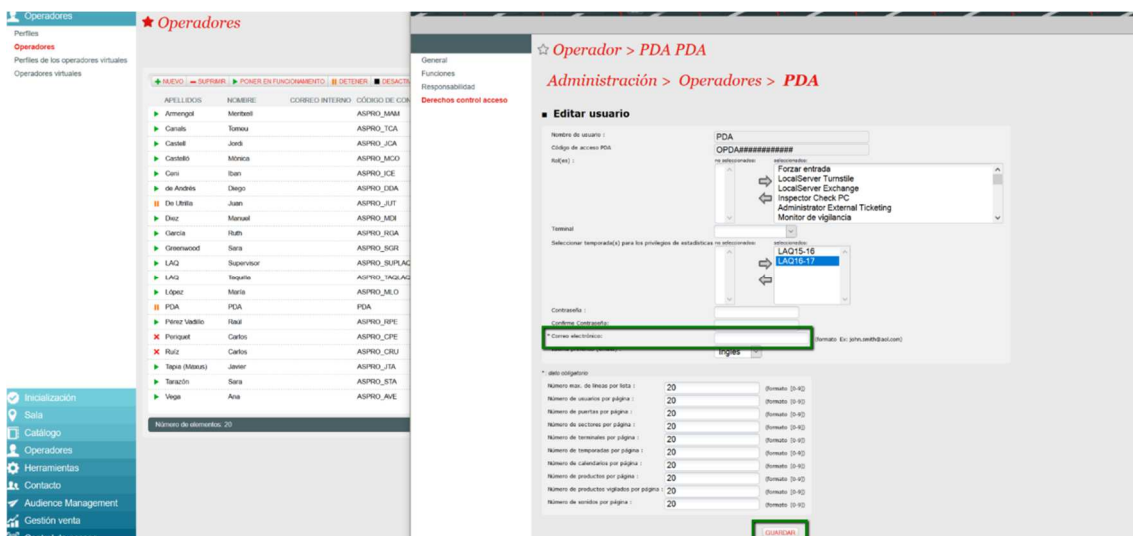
Operadores
Perfiles
Operadores
Perfiles de los operadores virtuales
Operadores virtuales

★ Operadores

+ NUEVO | — SUPRIMIR | ▶ PONER EN FUNCIONAMIENTO | II DETENER | ■ DESACTI

| APELLIDOS | NOMBRE | CORREO INTERNO | CÓDIGO DE CON |
|---|---|---|---|
| Armengol | Meritxell | | ASPRO_MAM |
| Canals | Tomeu | | ASPRO_TCA |
| Castell | Jordi | | ASPRO_JCA |
| Castelló | Mònica | | ASPRO_MCO |
| Ceni | Iban | | ASPRO_ICE |
| de Andrés | Diego | | ASPRO_DDA |
| De Utrilla | Juan | | ASPRO_JUT |
| Diez | Manuel | | ASPRO_MDI |
| Garcia | Ruth | | ASPRO_RGA |
| Greenwood | Sara | | ASPRO_SGR |
| LAQ | Supervisor | | ASPRO_SUPLAQ |
| LAQ | Taquilla | | ASPRO_TAQLAQ |
| López | María | | ASPRO_MLO |
| PDA | PDA | | PDA |
| Pérez Vadillo | Raúl | | ASPRO_RPE |
| Periquet | Carlos | | ASPRO_CPE |
| Ruiz | Carlos | | ASPRO_CRU |
| Tapia (Maxus) | Javier | | ASPRO_JTA |
| Tarazón | Sara | | ASPRO_STA |
| Vega | Ana | | ASPRO_AVE |

Número de elementos: 20

Inicialización
Sala
Catálogo
Operadores
Herramientas
Contacto
Audience Management
Gestión venta

General
Funciones
Responsabilidad
Derechos control acceso

☆ Operador > PDA PDA

Administración > Operadores > PDA

■ Editar usuario

Nombre de usuario : PDA
Código de acceso PDA OPDA############
Rol(es) : no seleccionados: seleccionados:
Forzar entrada
LocalServer Turnstile
LocalServer Exchange
Inspector Check PC
Administrator External Ticketing
Monitor de vigilancia
Terminal
Seleccionar temporada(s) para los privilegios de estadísticas no seleccionados: seleccionados:
LAQ15-16
LAQ16-17
Contraseña :
Confirme Contraseña:
* Correo electrónico: (formato Ex: john.smith@aol.com)
Inglés
* dato obligatorio
Número max. de lineas por lista : 20 (formato [0-9])
Número de usuarios por página : 20 (formato [0-9])
Número de puertas por página : 20 (formato [0-9])
Número de sectores por página : 20 (formato [0-9])
Número de terminales por página : 20 (formato [0-9])
Número de temporadas por página : 20 (formato [0-9])
Número de calendarios por página : 20 (formato [0-9])
Número de productos por página : 20 (formato [0-9])
Número de productos vigilados por página : 20 (formato [0-9])
Número de sonidos por página : 20 (formato [0-9])
GUARDAR